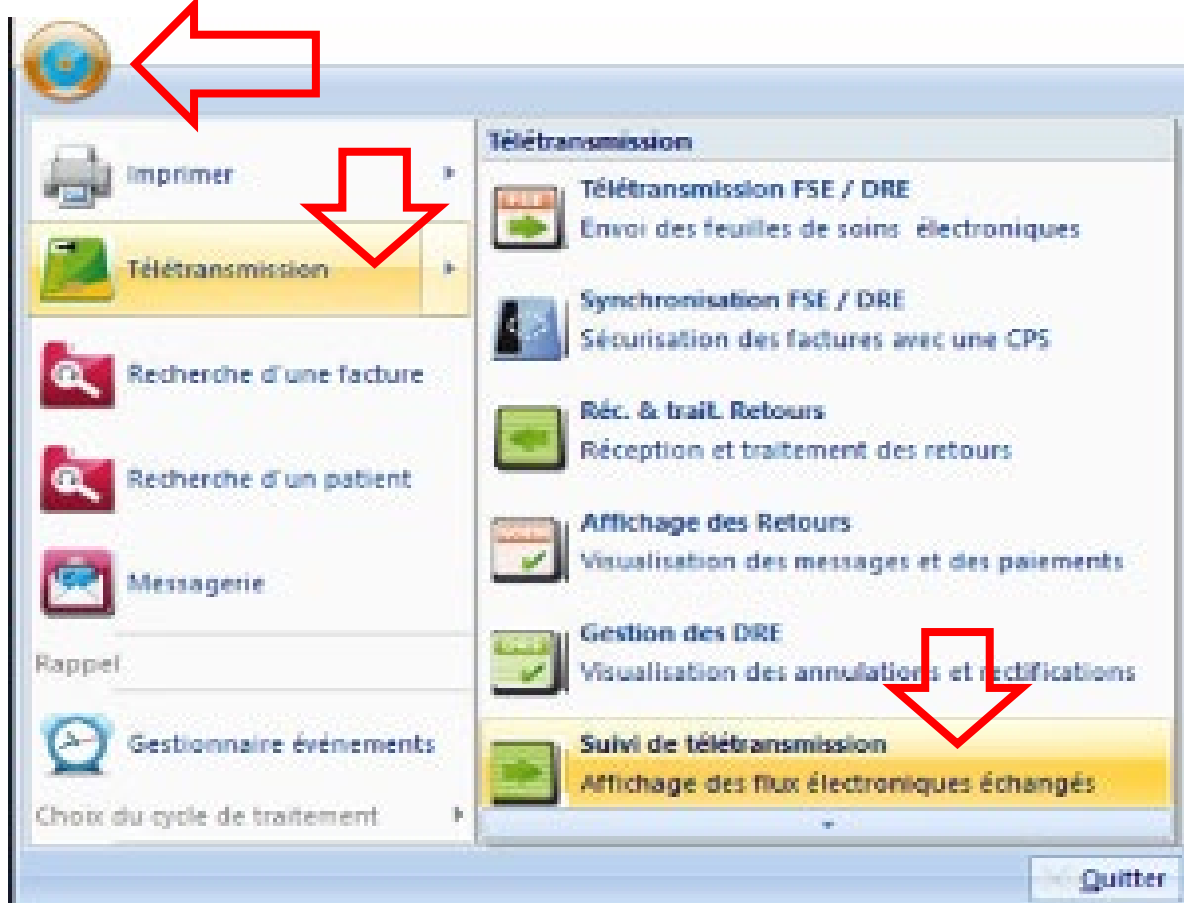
Imprimer

Télétransmission

Recherche d'une facture

Recherche d'un patient

Messagerie

Rappel

Gestionnaire événements

Choix du cycle de traitement

Télétransmission

Télétransmission FSE / DRE
Envoi des feuilles de soins électroniques

Synchronisation FSE / DRE
Sécurisation des factures avec une CPS

Réc. & trait. Retours
Réception et traitement des retours

Affichage des Retours
Visualisation des messages et des paiements

Gestion des DRE
Visualisation des annulations et rectifications

Suivi de télétransmission
Affichage des flux électroniques échangés

Quitter